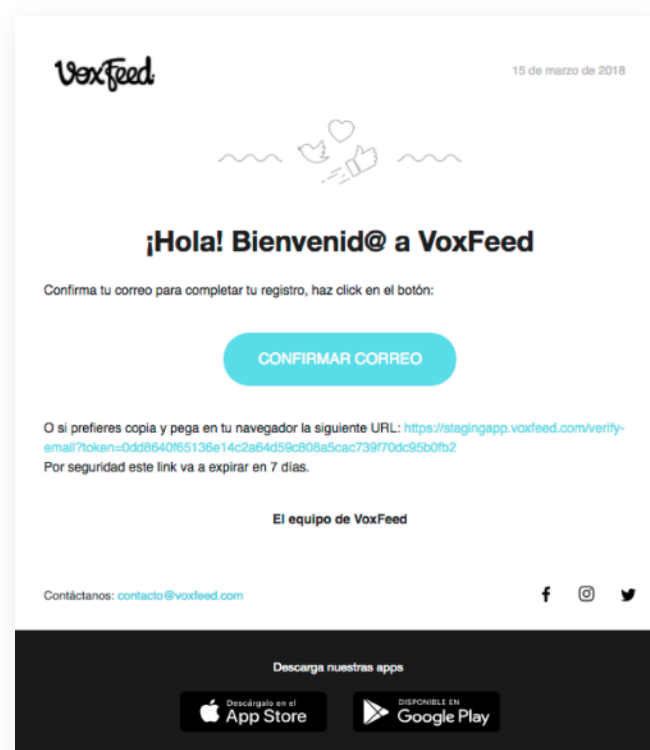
VoxFeed

15 de marzo de 2018

¡Hola! Bienvenid@ a VoxFeed

Confirma tu correo para completar tu registro, haz click en el botón:

CONFIRMAR CORREO

O si prefieres copia y pega en tu navegador la siguiente URL: https://stagingapp.voxfeed.com/verify-email?token=0dd8640f65136e14c2a64d59c808a5cac739f70dc95b0fb2
Por seguridad este link va a expirar en 7 días.

El equipo de VoxFeed

Contáctanos: contacto@voxfeed.com

Descarga nuestras apps

Descárgalo en el App Store

DISPONIBLE EN Google Play